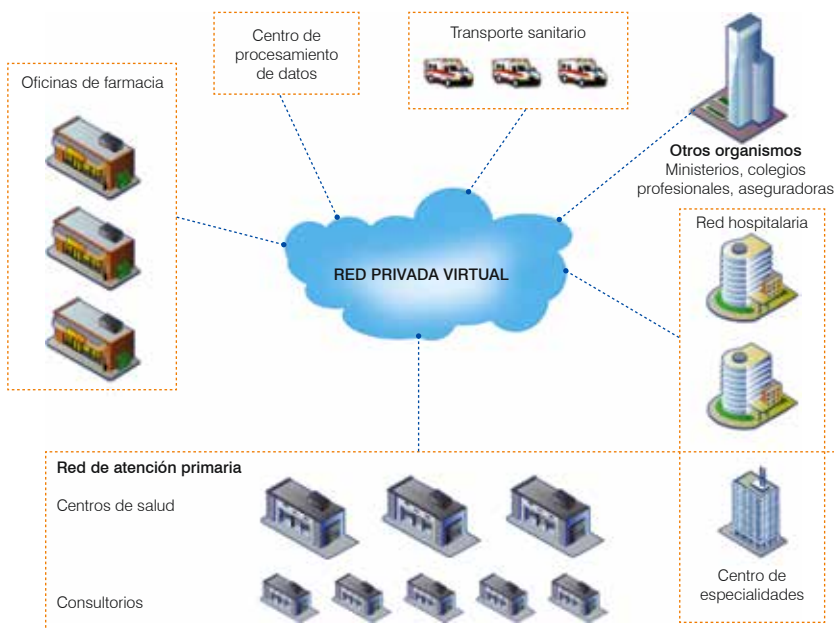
Oficinas de farmacia

Centro de procesamiento de datos

Transporte sanitario

Otros organismos
Ministerios, colegios profesionales, aseguradoras

Red hospitalaria

RED PRIVADA VIRTUAL

Red de atención primaria

Centros de salud

Consultorios

Centro de especialidades